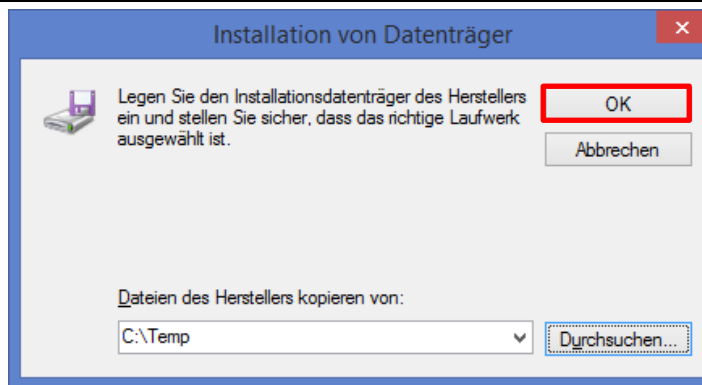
Installation von Datenträger

Legen Sie den Installationsdatenträger des Herstellers ein und stellen Sie sicher, dass das richtige Laufwerk ausgewählt ist.

OK

Abbrechen

Dateien des Herstellers kopieren von:

C:\Temp

Durchsuchen...